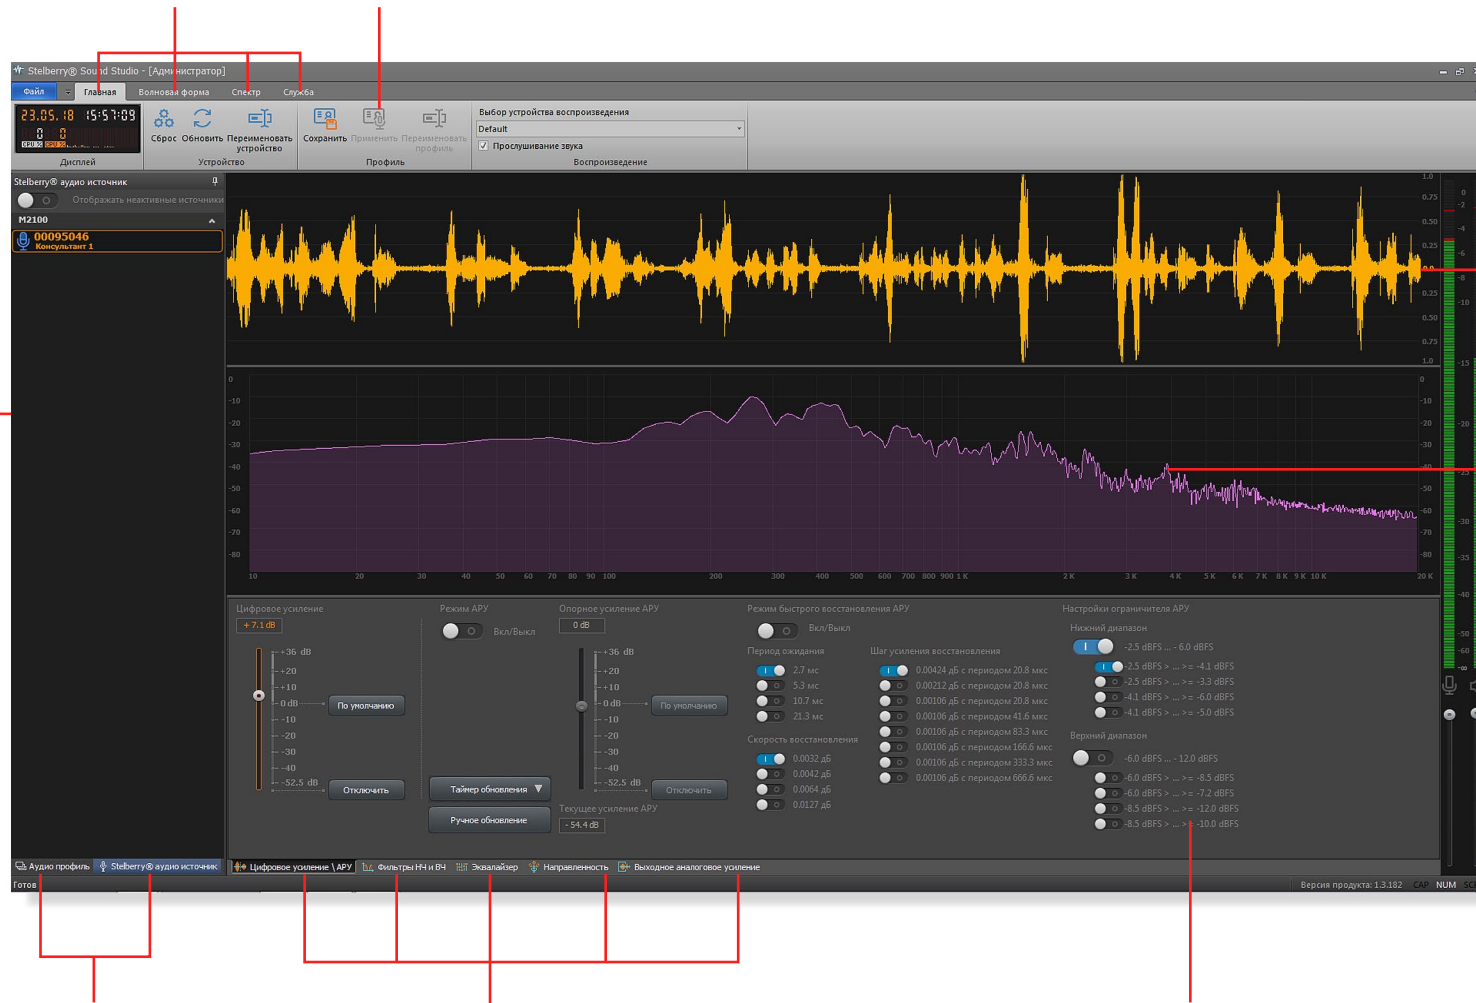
Stelberry® Sound Studio - [Администратор]

Файл
Главная
Волновая форма
Спектр
Служба

23.05.18 15:57:09
0 0
CPU %

Дисплей

Сброс
Обновить
Переименовать устройство
Устройство

Сохранить
Применить
Переименовать профиль
Профиль

Выбор устройства воспроизведения
Default
Прослушивание звука
Воспроизведение

Stelberry® аудио источник
Отображать неактивные источники
M2100
00095046
Консультант 1

1.0
0.75
0.50
0.25
0.0
0.25
0.50
0.75
1.0

0
-10
-20
-30
-40
-50
-60
-70
-80

10 20 30 40 50 60 70 80 90 100 200 300 400 500 600 700 800 900 1 K 2 K 3 K 4 K 5 K 6 K 7 K 8 K 9 K 10 K 20 K

Цифровое усиление
+ 7.1 dB
+36 dB
+20
+10
0 dB
-10
-20
-30
-40
-52.5 dB
По умолчанию
Отключить

Режим АРУ
Вкл/Выкл
Таймер обновления
Ручное обновление

Опорное усиление АРУ
0 dB
+36 dB
+20
+10
0 dB
-10
-20
-30
-40
-52.5 dB
По умолчанию
Отключить
Текущее усиление АРУ
- 54.4 dB

Режим быстрого восстановления АРУ
Вкл/Выкл
Период ожидания
2.7 мс
5.3 мс
10.7 мс
21.3 мс
Скорость восстановления
0.0032 дБ
0.0042 дБ
0.0064 дБ
0.0127 дБ

Шаг усиления восстановления
0.00424 дБ с периодом 20.8 мкс
0.00212 дБ с периодом 20.8 мкс
0.00106 дБ с периодом 20.8 мкс
0.00106 дБ с периодом 41.6 мкс
0.00106 дБ с периодом 83.3 мкс
0.00106 дБ с периодом 166.6 мкс
0.00106 дБ с периодом 333.3 мкс
0.00106 дБ с периодом 666.6 мкс

Настройки ограничителя АРУ
Нижний диапазон
-2.5 dBFS ... -6.0 dBFS
-2.5 dBFS > ... >= -4.1 dBFS
-2.5 dBFS > ... >= -3.3 dBFS
-4.1 dBFS > ... >= -6.0 dBFS
-4.1 dBFS > ... >= -5.0 dBFS
Верхний диапазон
-6.0 dBFS ... -12.0 dBFS
-6.0 dBFS > ... >= -8.5 dBFS
-6.0 dBFS > ... >= -7.2 dBFS
-8.5 dBFS > ... >= -12.0 dBFS
-8.5 dBFS > ... >= -10.0 dBFS

Аудио профиль
Stelberry® аудио источник
Цифровое усиление \ АРУ
Фильтры НЧ и ВЧ
Эквалайзер
Направленность
Выходное аналоговое усиление

Готов
Версия продукта: 1.3.182
CAP
NUM
SCR